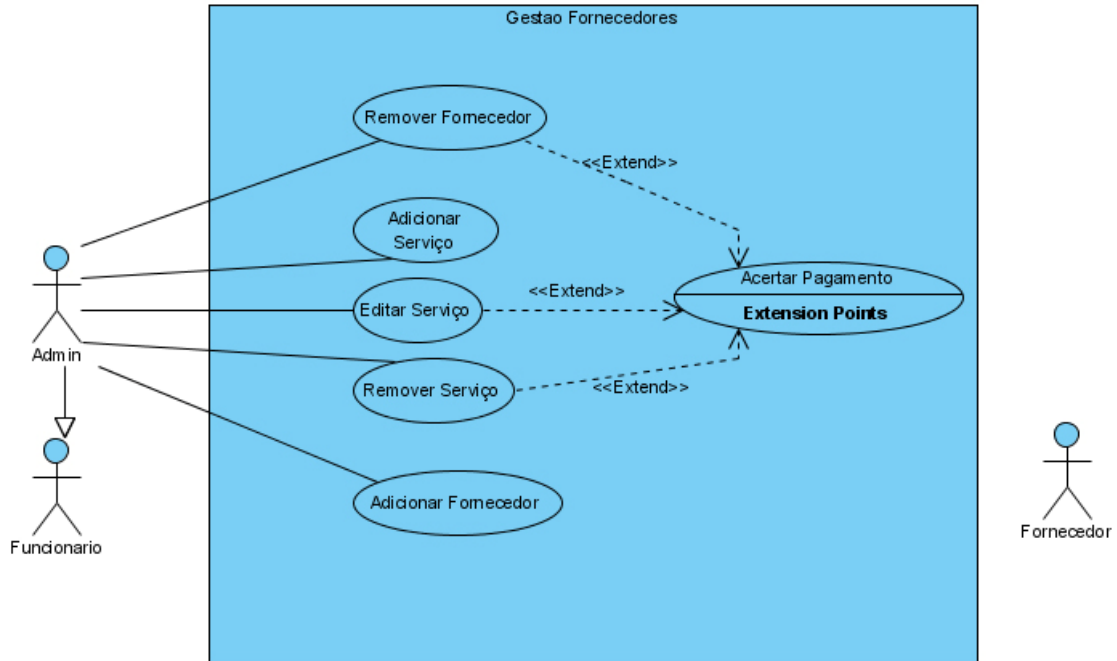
Gestao Fornecedores

Remover Fornecedor

<<Extend>>

Adicionar Serviço

Acertar Pagamento

Extension Points

<<Extend>>

Editar Serviço

Admin

Remover Serviço

<<Extend>>

Funcionario

Adicionar Fornecedor

Fornecedor